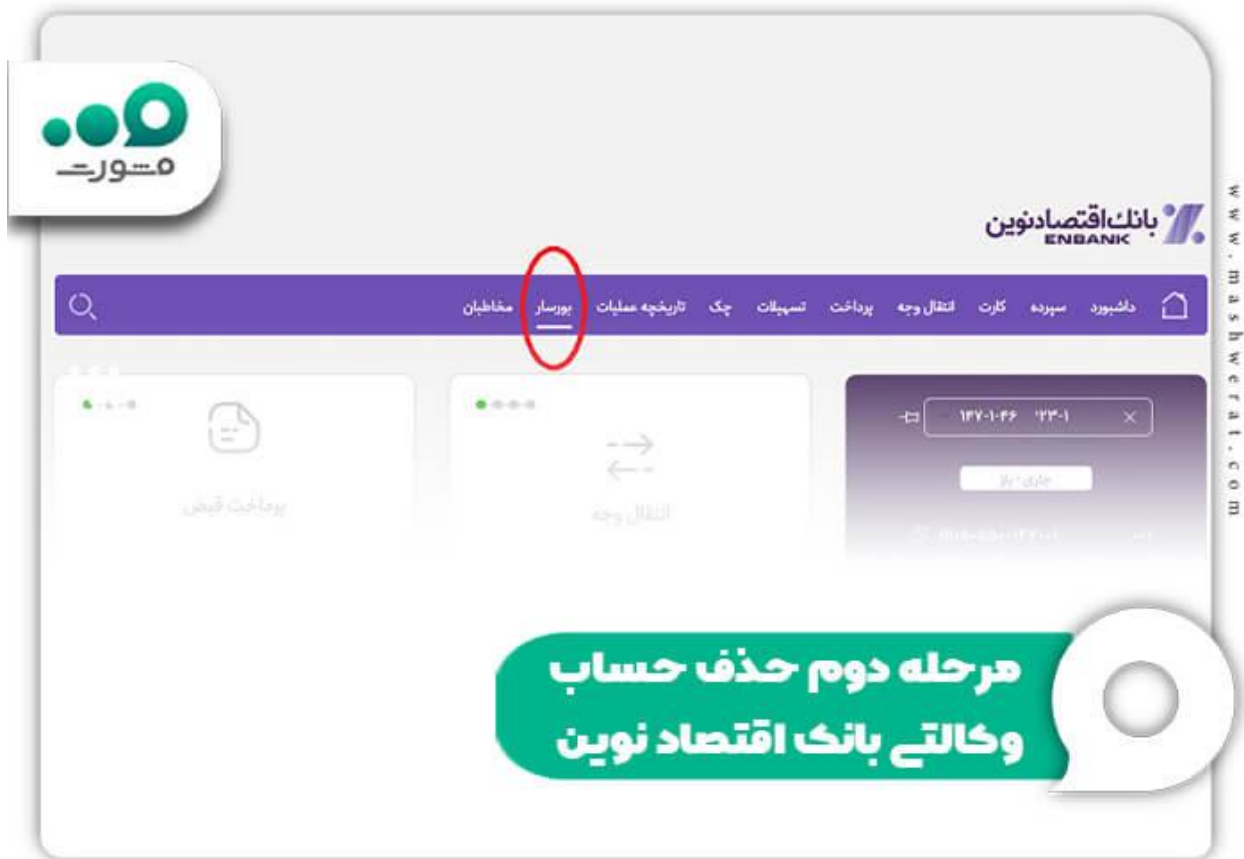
مشورت

www.mashwerat.com

بانک اقتصاد نوین
ENBANK

داشبورد سپرده کارت انتقال وجه پرداخت تسهیلات چک تاریخچه عملیات بورسار مخاطبان

۱۴۷-۱-۴۶ ۲۳-۱

جاری - باز

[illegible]

انتقال وجه

پرداخت قبض

مرحله دوم حذف حساب وکالتی بانک اقتصاد نوین